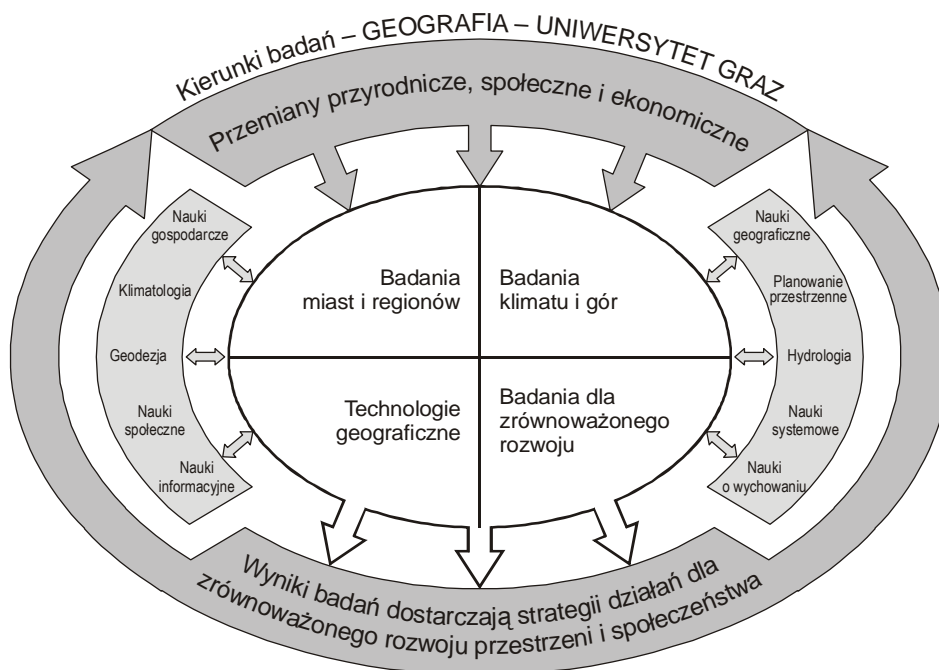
Kierunki badań – GEOGRAFIA – UNIWERSYTET GRAZ

Przemiany przyrodnicze, społeczne i ekonomiczne

Nauki gospodarcze

Klimatologia

Geodezja

Nauki społeczne

Nauki informacyjne

Badania miast i regionów

Badania klimatu i gór

Technologie geograficzne

Badania dla zrównoważonego rozwoju

Nauki geograficzne

Planowanie przestrzenne

Hydrologia

Nauki systemowe

Nauki o wychowaniu

Wyniki badań dostarczają strategii działań dla zrównoważonego rozwoju przestrzeni i społeczeństwa